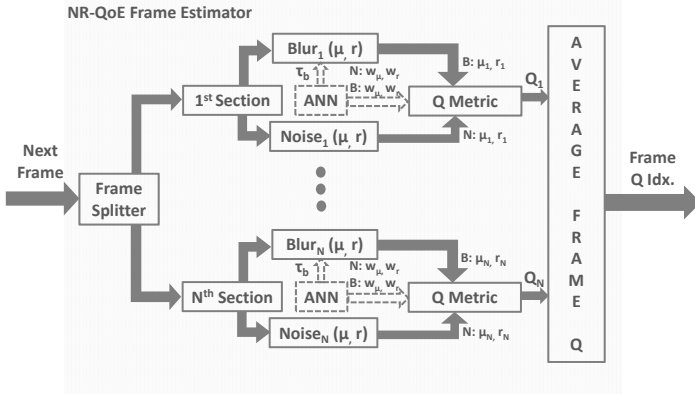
NR-QoE Frame Estimator

Next Frame

Frame Splitter

1st Section

$Blur_1$ (μ, r)

$\tau_b$

ANN

N: $w_\mu$, $w_r$

B: $w_\mu$, $w_r$

$Noise_1$ (μ, r)

B: $\mu_1$, $r_1$

Q Metric

N: $\mu_1$, $r_1$

$Q_1$

$N^{th}$ Section

$Blur_N$ (μ, r)

$\tau_b$

ANN

N: $w_\mu$, $w_r$

B: $w_\mu$, $w_r$

$Noise_N$ (μ, r)

B: $\mu_N$, $r_N$

Q Metric

N: $\mu_N$, $r_N$

$Q_N$

A V E R A G E F R A M E Q

Frame Q Idx.